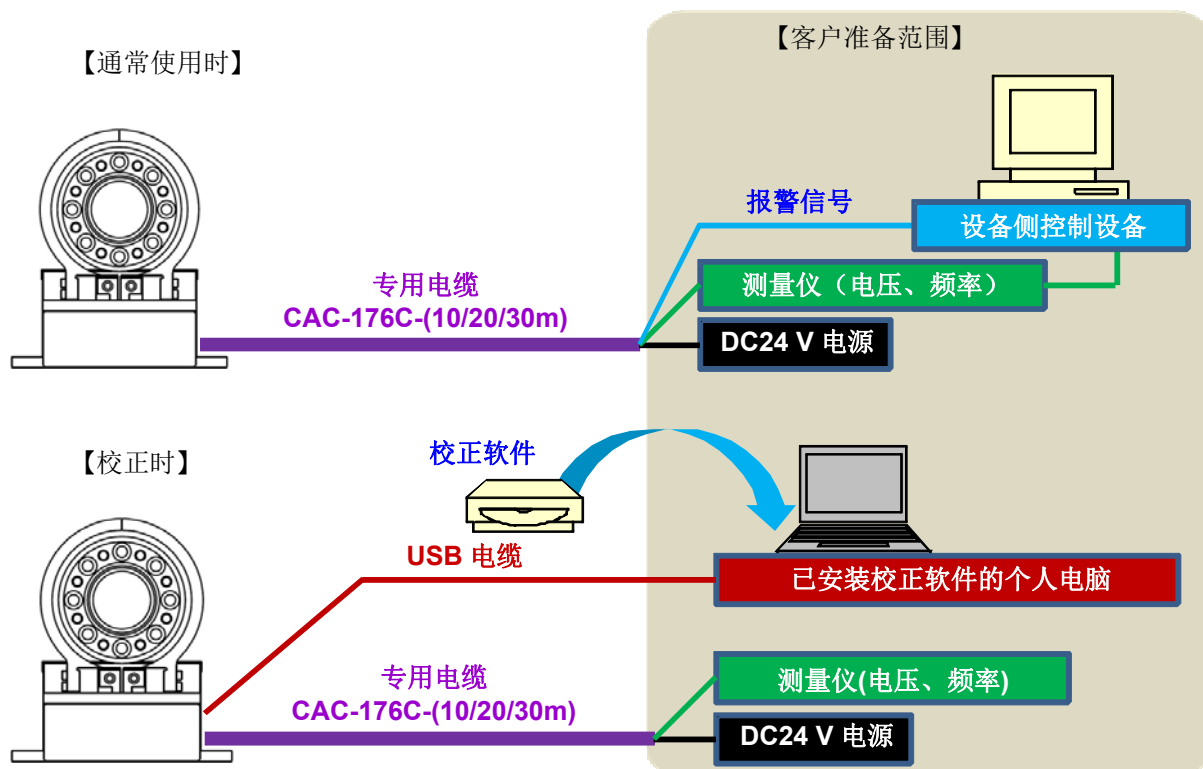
【通常使用时】

【客户准备范围】

报警信号

设备侧控制设备

专用电缆
CAC-176C-(10/20/30m)

测量仪（电压、频率）

DC24 V 电源

【校正时】

校正软件

USB 电缆

已安装校正软件的个人电脑

专用电缆
CAC-176C-(10/20/30m)

测量仪(电压、频率)

DC24 V 电源